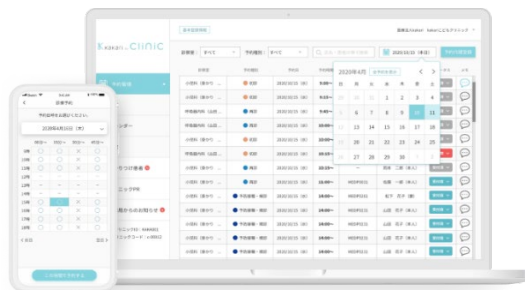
CLINIC

2020年6月

8 9 10 11 12 13
15 16 17 18 19 20
22 23 24 25 26 27
28 29 30

2020/10/13 (木)

診療予約

2020年6月10日 (木)

予約の管理

ンダー

かかりつけ薬局

ニックPR

局からのお知らせ

初診
再診
初診
再診

小児科（事業中）
内科
小児科（事業中）
内科
小児科（事業中）

山田 花子
山田 花子
山田 花子
山田 花子
山田 花子

‹ 前月 次月 ›